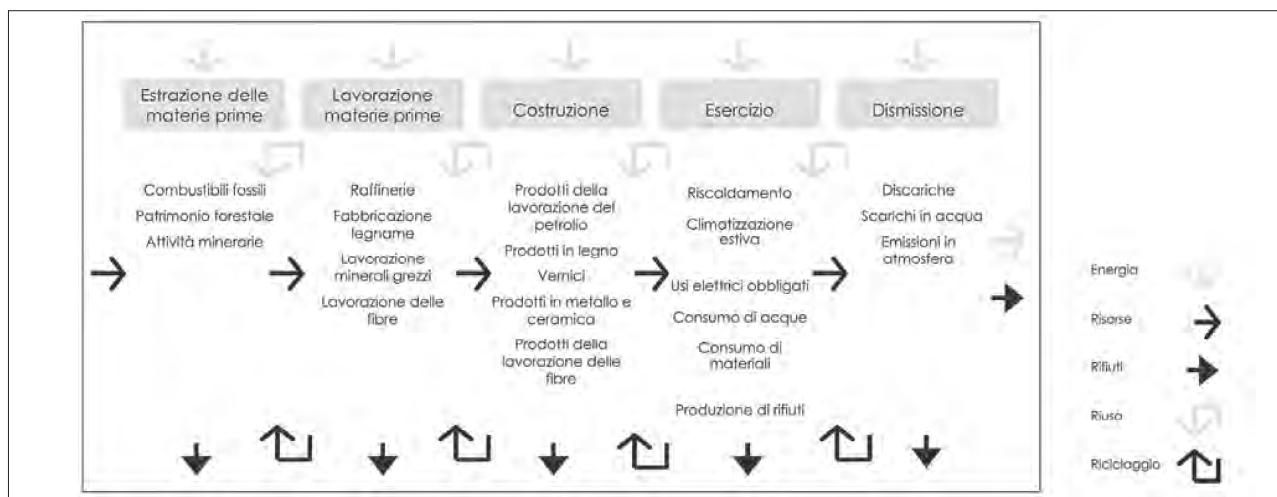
Estrazione delle materie prime

Lavorazione materie prime

Costruzione

Esercizio

Dismissione

Combustibili fossili
Patrimonio forestale
Attività minerarie

Raffinerie
Fabbricazione legname
Lavorazione minerali grezzi
Lavorazione delle fibre

Prodotti della lavorazione del petrolio
Prodotti in legno
Vernici
Prodotti in metallo e ceramica
Prodotti della lavorazione delle fibre

Riscaldamento
Climatizzazione estiva
Usi elettrici obbligati
Consumo di acque
Consumo di materiali
Produzione di rifiuti

Discariche
Scarichi in acqua
Emissioni in atmosfera

Energia
Risorse
Rifiuti
Riuso
Riciclaggio